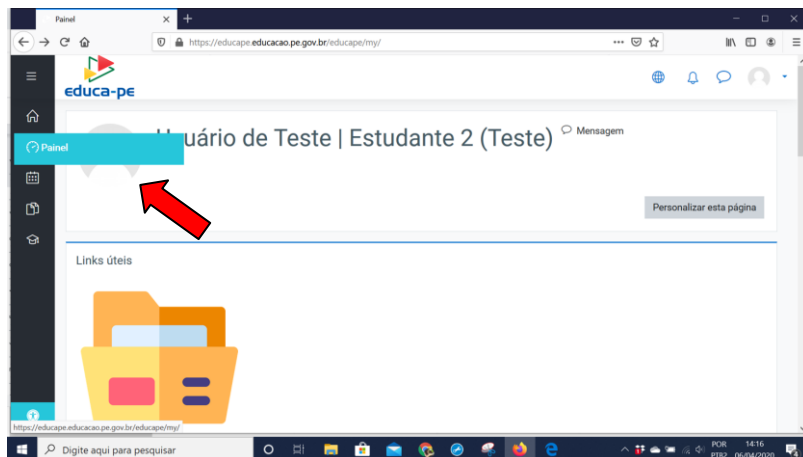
Painel

https://educape.educacao.pe.gov.br/educape/my/

educa-pe

Painel

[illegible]uário de Teste | Estudante 2 (Teste)

Mensagem

Personalizar esta página

Links úteis

https://educape.educacao.pe.gov.br/educape/my/

Digite aqui para pesquisar

POR PTB2

14:16 06/04/2020